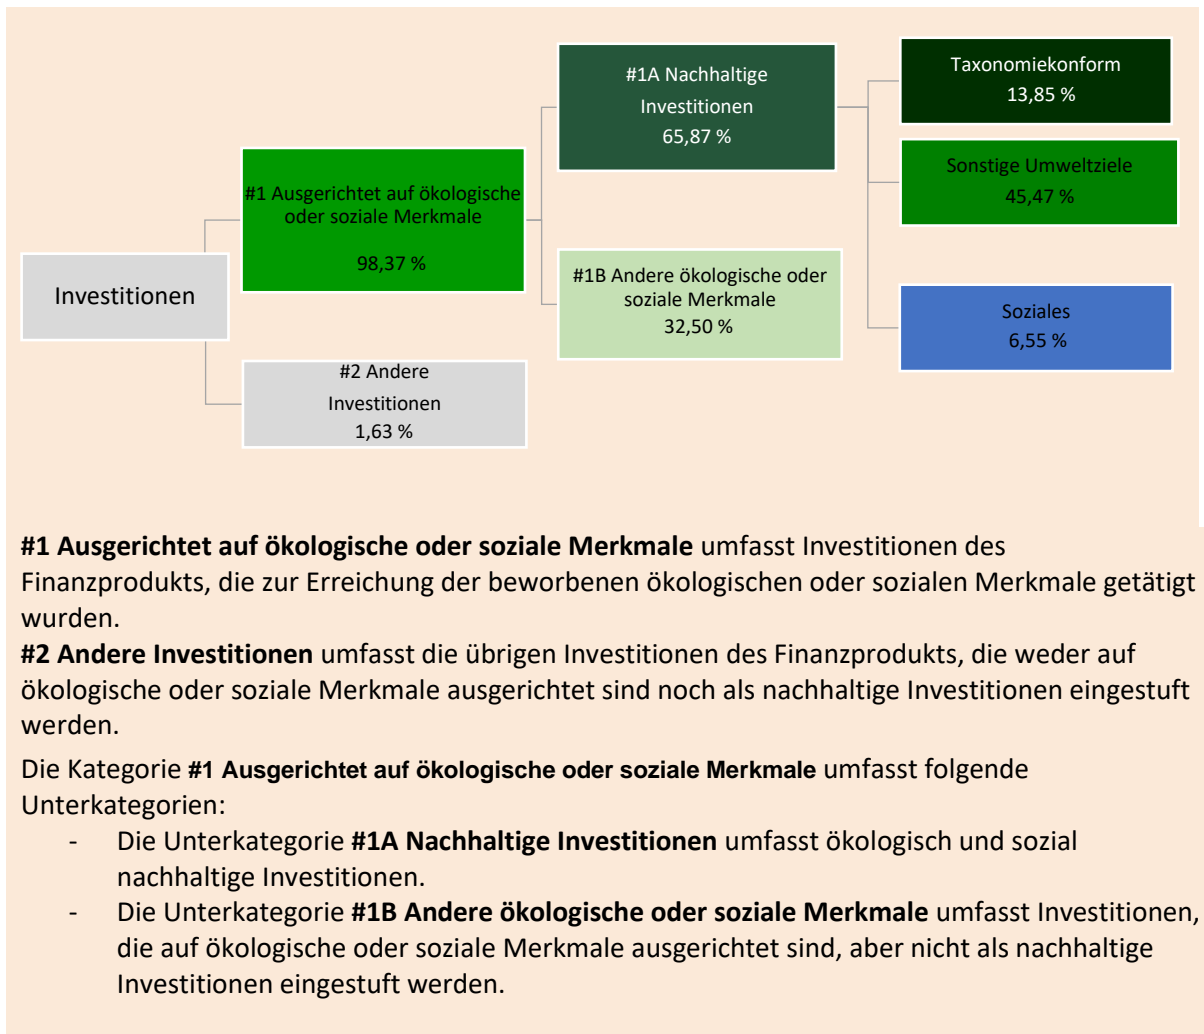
Investitionen

#1 Ausgerichtet auf ökologische oder soziale Merkmale

98,37 %

#2 Andere Investitionen
1,63 %

#1A Nachhaltige Investitionen
65,87 %

#1B Andere ökologische oder soziale Merkmale
32,50 %

Taxonomiekonform
13,85 %

Sonstige Umweltziele
45,47 %

Soziales
6,55 %

**#1 Ausgerichtet auf ökologische oder soziale Merkmale** umfasst Investitionen des Finanzprodukts, die zur Erreichung der beworbenen ökologischen oder sozialen Merkmale getätigt wurden.
**#2 Andere Investitionen** umfasst die übrigen Investitionen des Finanzprodukts, die weder auf ökologische oder soziale Merkmale ausgerichtet sind noch als nachhaltige Investitionen eingestuft werden.

Die Kategorie **#1 Ausgerichtet auf ökologische oder soziale Merkmale** umfasst folgende Unterkategorien:
- Die Unterkategorie **#1A Nachhaltige Investitionen** umfasst ökologisch und sozial nachhaltige Investitionen.
- Die Unterkategorie **#1B Andere ökologische oder soziale Merkmale** umfasst Investitionen, die auf ökologische oder soziale Merkmale ausgerichtet sind, aber nicht als nachhaltige Investitionen eingestuft werden.